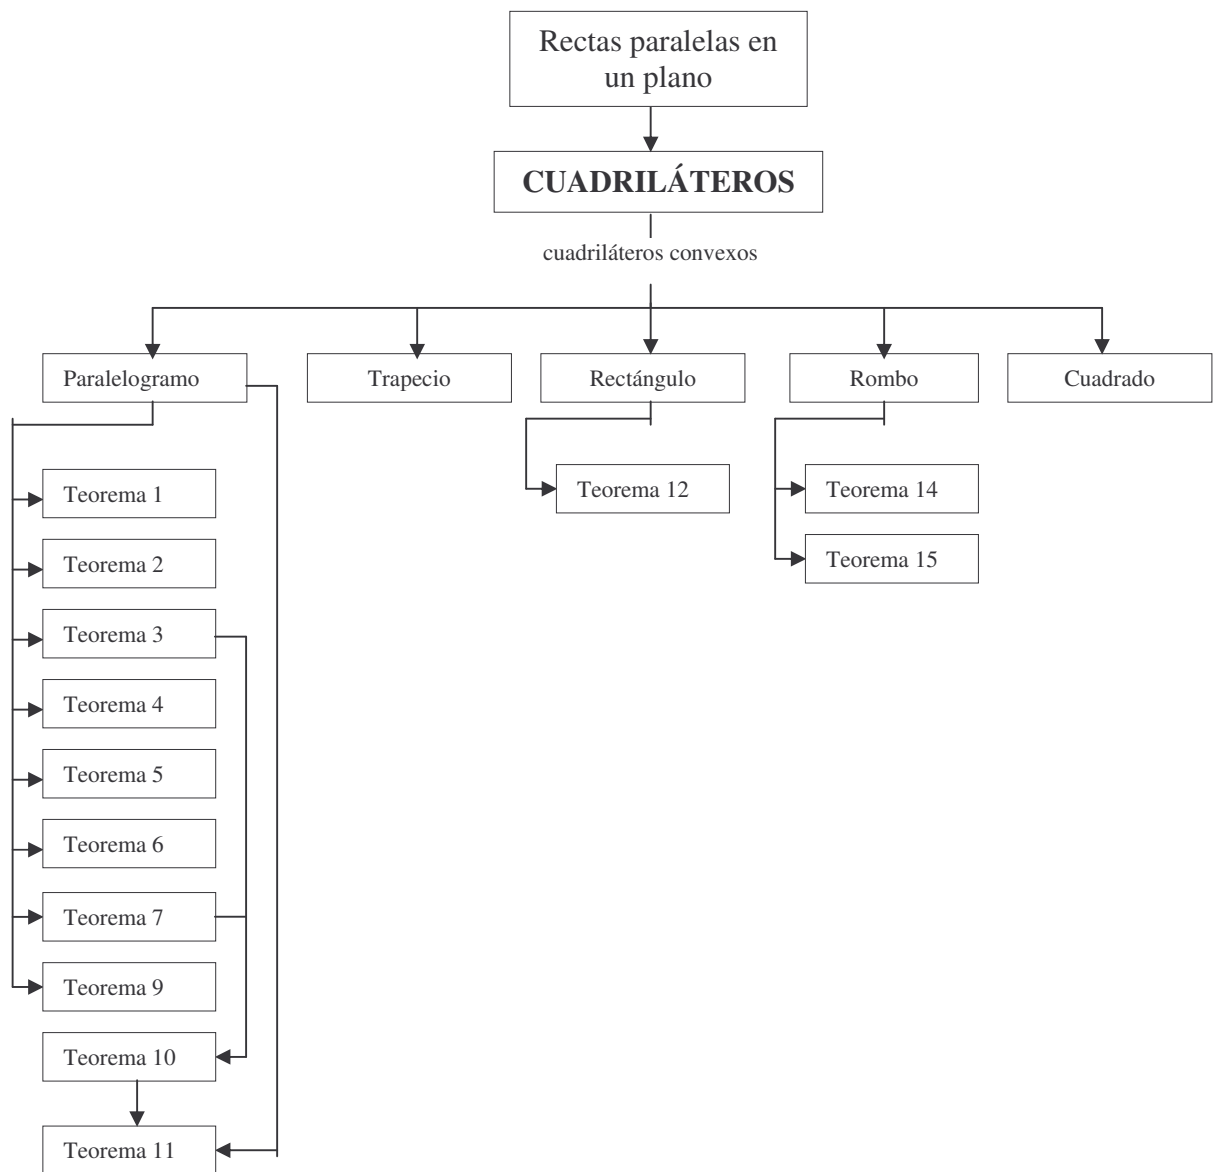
Rectas paralelas en un plano

CUADRILÁTEROS

cuadriláteros convexos

Paralelogramo

Trapecio

Rectángulo

Rombo

Cuadrado

Teorema 1

Teorema 2

Teorema 3

Teorema 4

Teorema 5

Teorema 6

Teorema 7

Teorema 9

Teorema 10

Teorema 11

Teorema 12

Teorema 14

Teorema 15